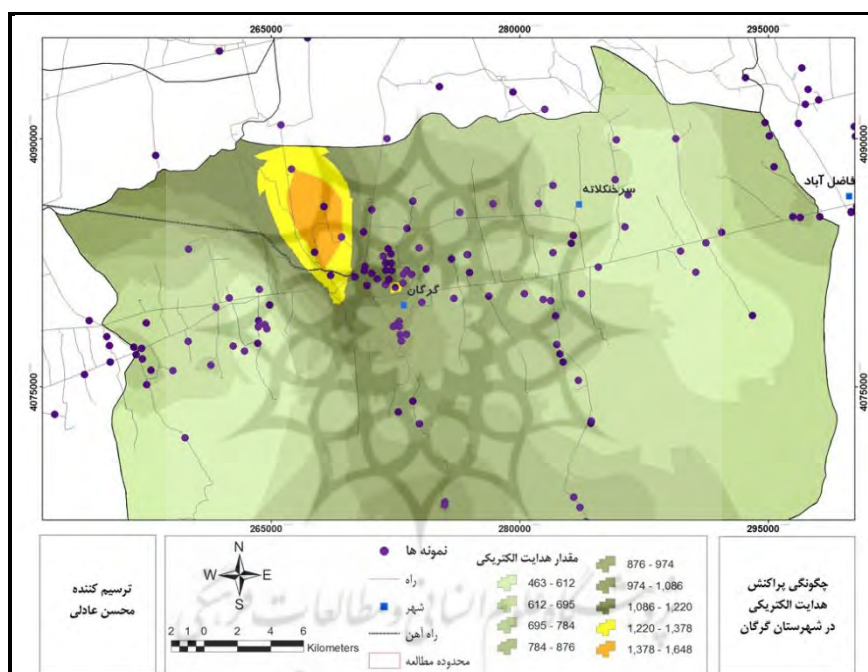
265000
280000
295000
4090000
4075000
4090000
4075000
سرخنکلاته
فاضل آباد
گرگان
265000
280000
295000

ترسیم کننده
محسن عادلی

N
W
E
S
2 1 0 2 4 6
Kilometers

نمونه ها
راه
شهر
راه آهن
محدوده مطالعه

مقدار هدایت الکتریکی
463 - 612
612 - 695
695 - 784
784 - 876
876 - 974
974 - 1,086
1,086 - 1,220
1,220 - 1,378
1,378 - 1,648

چگونگی پراکنش
هدایت الکتریکی
در شهرستان گرگان